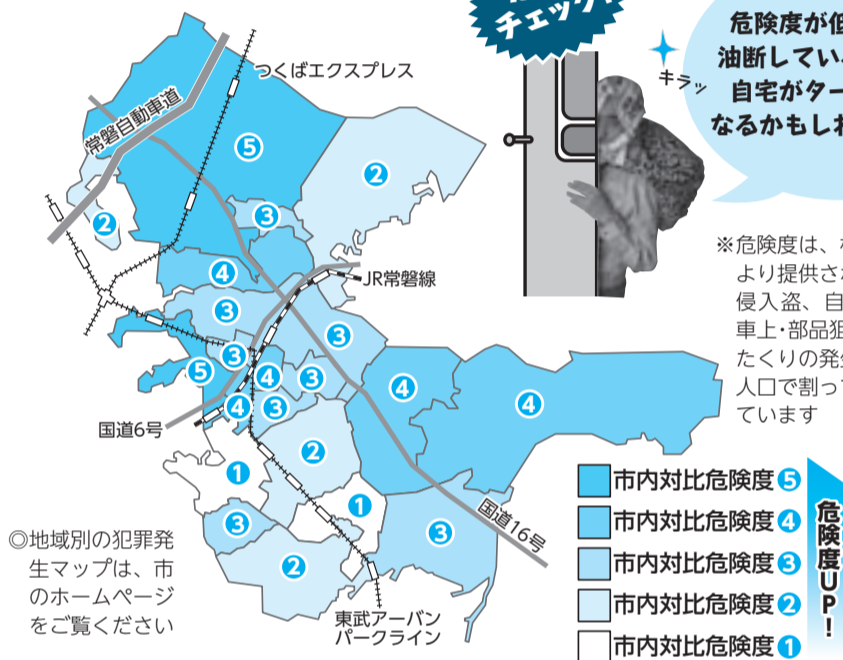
チェック

危険度が低
油断してい
自宅がター
なるかもしれ

キラッ

つくばエクスプレス

常磐自動車道

5
2
2
3
4
JR常磐線
3
3
3
5
4
3
4
4
4
3
国道6号
2
1
1
3
3
2
国道16号

※危険度は、
より提供さ
侵入盗、自
車上・部品狙
たくりの発
人口で割っ
ています

市内対比危険度 5
市内対比危険度 4
市内対比危険度 3
市内対比危険度 2
市内対比危険度 1

危険度UP!

◎地域別の犯罪発生マップは、市のホームページをご覧ください

東武アーバンパークライン